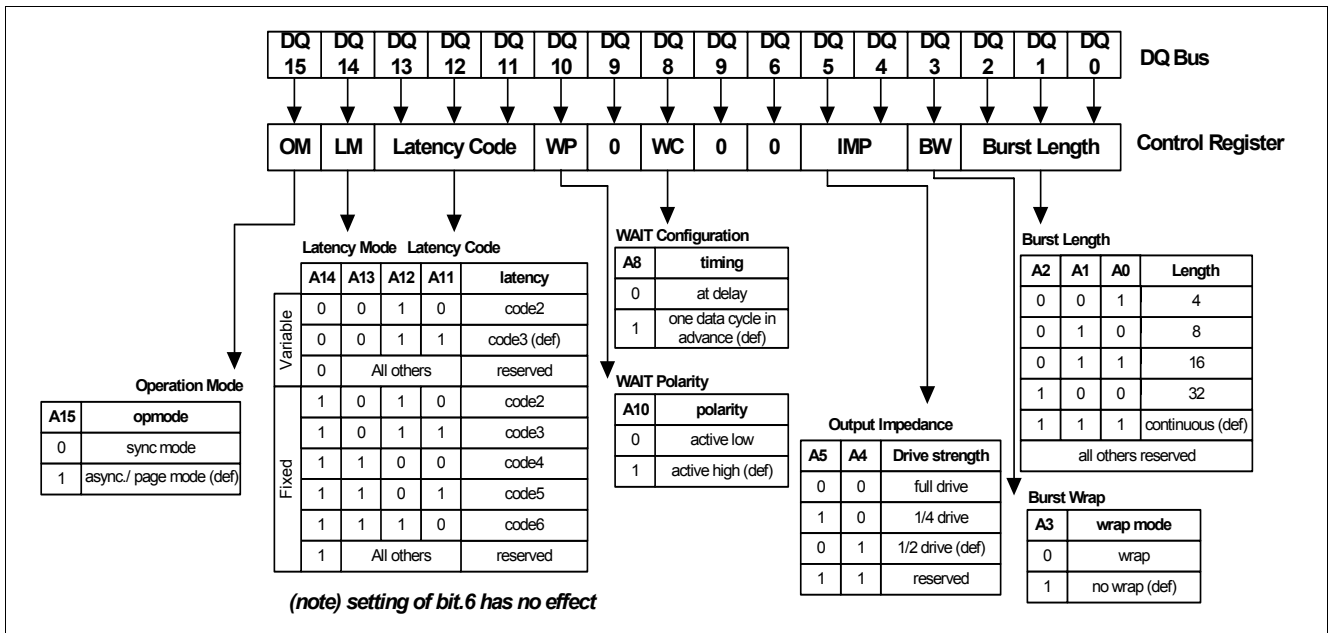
| DQ 15 | DQ 14 | DQ 13 | DQ 12 | DQ 11 | DQ 10 | DQ 9 | DQ 8 | DQ 9 | DQ 6 | DQ 5 | DQ 4 | DQ 3 | DQ 2 | DQ 1 | DQ 0 |
|---|---|---|---|---|---|---|---|---|---|---|---|---|---|---|---|

DQ Bus

| OM | LM | Latency Code | WP | 0 | WC | 0 | 0 | IMP | BW | Burst Length |
|---|---|---|---|---|---|---|---|---|---|---|

Control Register

Latency Mode Latency Code

| | A14 | A13 | A12 | A11 | latency |
|---|---|---|---|---|---|
| Variable | 0 | 0 | 1 | 0 | code2 |
| | 0 | 0 | 1 | 1 | code3 (def) |
| | 0 | All others | | | reserved |
| Fixed | 1 | 0 | 1 | 0 | code2 |
| | 1 | 0 | 1 | 1 | code3 |
| | 1 | 1 | 0 | 0 | code4 |
| | 1 | 1 | 0 | 1 | code5 |
| | 1 | 1 | 1 | 0 | code6 |
| | 1 | All others | | | reserved |

(note) setting of bit.6 has no effect

Operation Mode

| A15 | opmode |
|---|---|
| 0 | sync mode |
| 1 | async./ page mode (def) |

WAIT Configuration

| A8 | timing |
|---|---|
| 0 | at delay |
| 1 | one data cycle in advance (def) |

WAIT Polarity

| A10 | polarity |
|---|---|
| 0 | active low |
| 1 | active high (def) |

Output Impedance

| A5 | A4 | Drive strength |
|---|---|---|
| 0 | 0 | full drive |
| 1 | 0 | 1/4 drive |
| 0 | 1 | 1/2 drive (def) |
| 1 | 1 | reserved |

Burst Length

| A2 | A1 | A0 | Length |
|---|---|---|---|
| 0 | 0 | 1 | 4 |
| 0 | 1 | 0 | 8 |
| 0 | 1 | 1 | 16 |
| 1 | 0 | 0 | 32 |
| 1 | 1 | 1 | continuous (def) |
| all others reserved | | | |

Burst Wrap

| A3 | wrap mode |
|---|---|
| 0 | wrap |
| 1 | no wrap (def) |